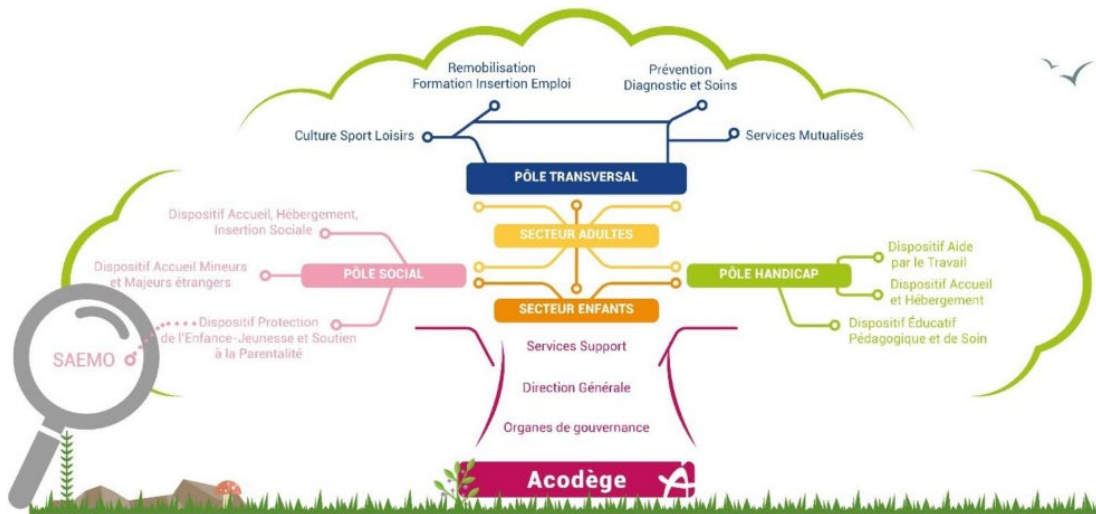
Remobilisation
Formation Insertion Emploi

Prévention
Diagnostic et Soins

Culture Sport Loisirs

Services Mutualisés

PÔLE TRANSVERSAL

Dispositif Accueil, Hébergement, Insertion Sociale

SECTEUR ADULTES

Dispositif Accueil Mineurs et Majeurs étrangers

PÔLE SOCIAL

PÔLE HANDICAP

Dispositif Aide par le Travail

Dispositif Accueil et Hébergement

SECTEUR ENFANTS

Dispositif Protection de l'Enfance-Jeunesse et Soutien à la Parentalité

Dispositif Éducatif Pédagogique et de Soin

SAEMO

Services Support

Direction Générale

Organes de gouvernance

Acodège